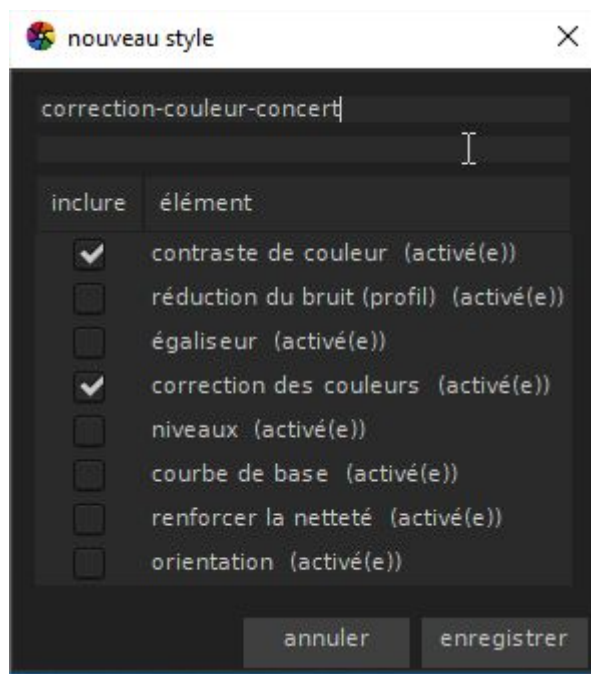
nouveau style

×

correction-couleur-concert

| inclure | élément |
|---|---|
| ✔ | contraste de couleur (activé(e)) |
|  | réduction du bruit (profil) (activé(e)) |
|  | égaliseur (activé(e)) |
| ✔ | correction des couleurs (activé(e)) |
|  | niveaux (activé(e)) |
|  | courbe de base (activé(e)) |
|  | renforcer la netteté (activé(e)) |
|  | orientation (activé(e)) |

annuler

enregistrer